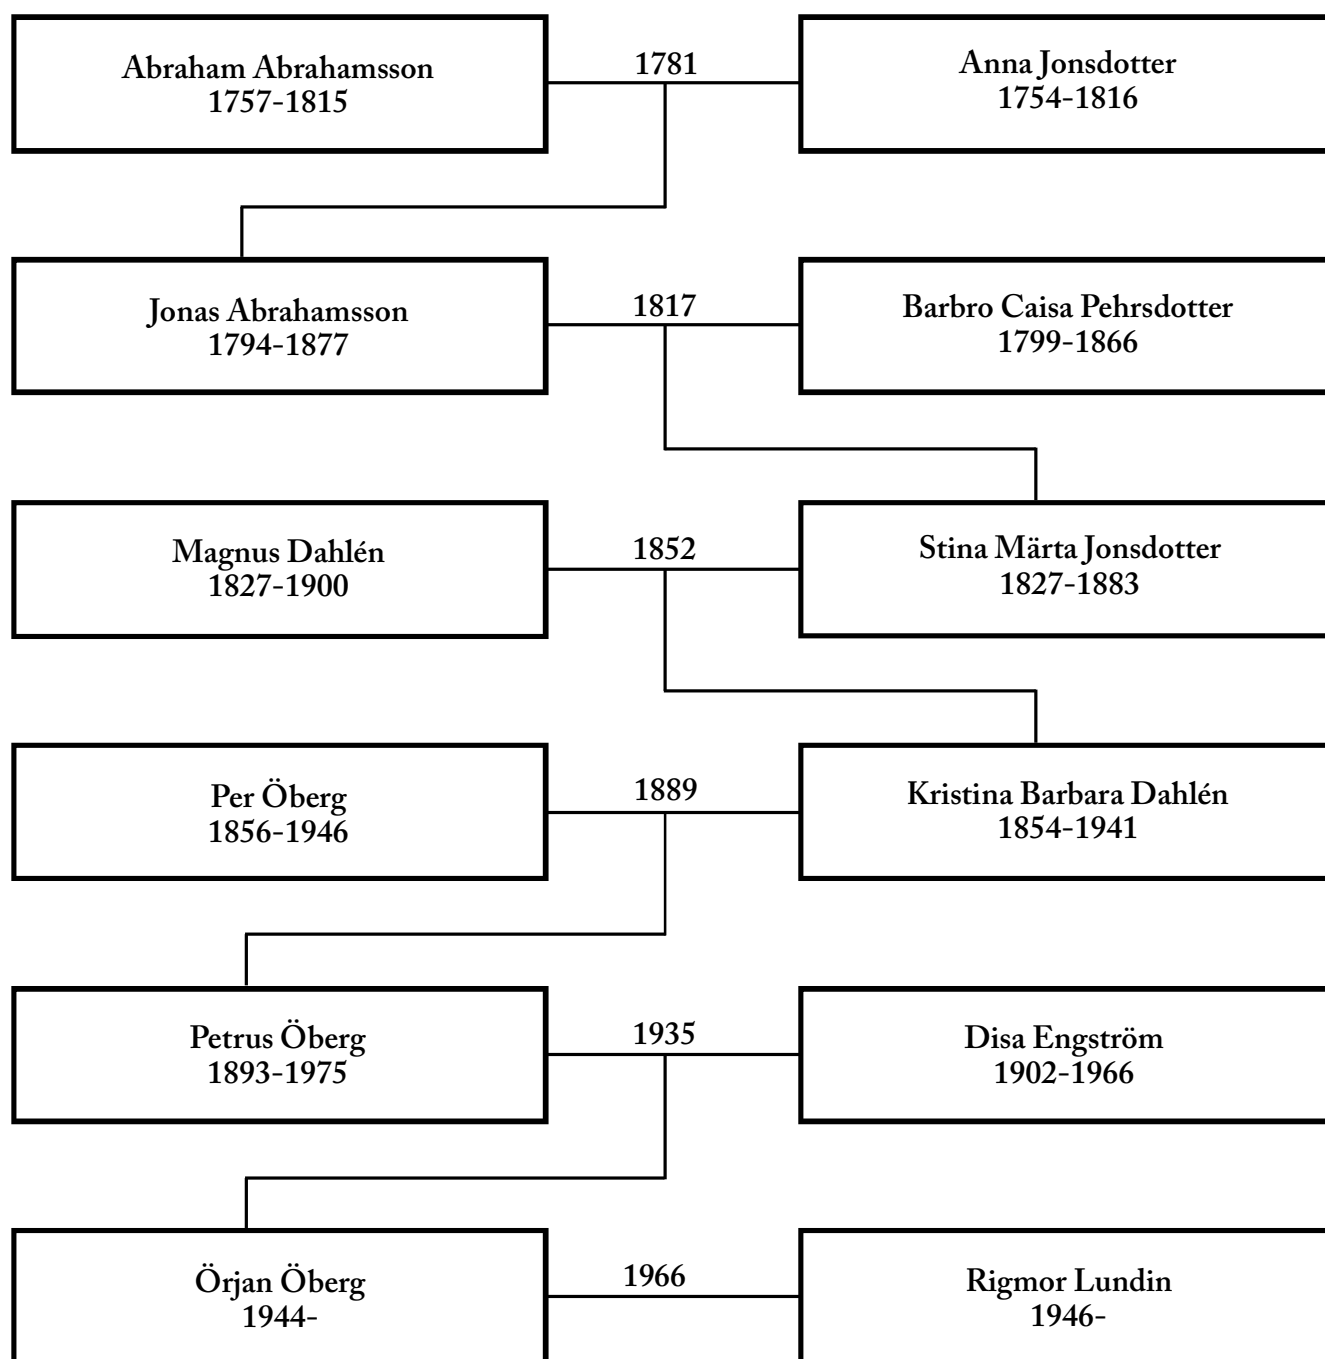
Abraham Abrahamsson
1757-1815

1781

Anna Jonsdotter
1754-1816

Jonas Abrahamsson
1794-1877

1817

Barbro Caisa Pehrsdotter
1799-1866

Magnus Dahlén
1827-1900

1852

Stina Märta Jonsdotter
1827-1883

Per Öberg
1856-1946

1889

Kristina Barbara Dahlén
1854-1941

Petrus Öberg
1893-1975

1935

Disa Engström
1902-1966

Örjan Öberg
1944-

1966

Rigmor Lundin
1946-